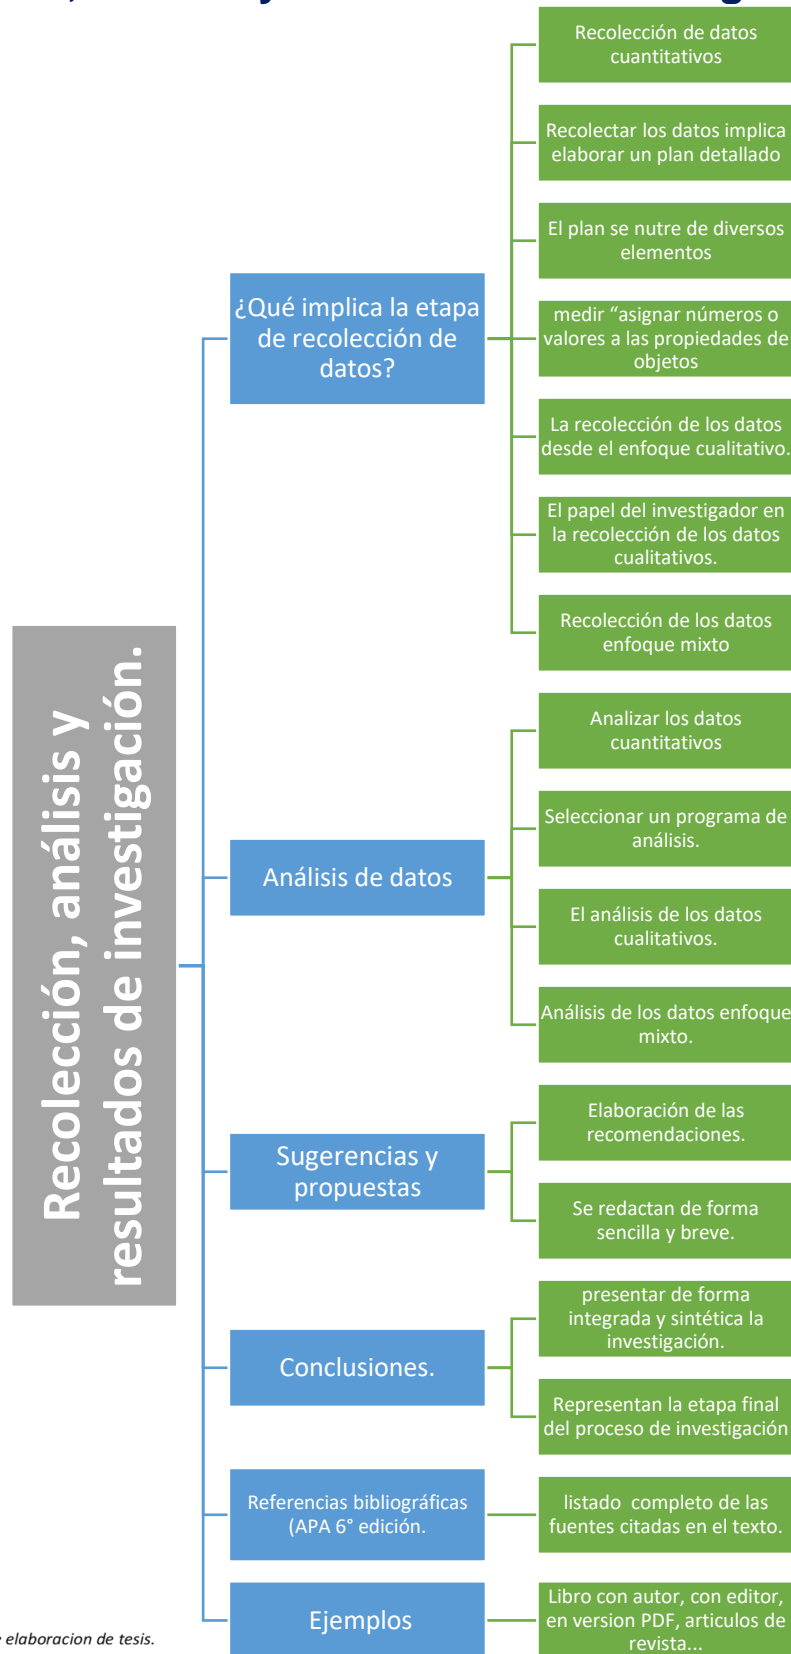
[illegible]

Recolección, análisis y resultados de investigación.

¿Qué implica la etapa de recolección de datos?

Recolección de datos cuantitativos

Recolectar los datos implica elaborar un plan detallado

El plan se nutre de diversos elementos

medir "asignar números o valores a las propiedades de objetos

La recolección de los datos desde el enfoque cualitativo.

El papel del investigador en la recolección de los datos cualitativos.

Recolección de los datos enfoque mixto

Análisis de datos

Analizar los datos cuantitativos

Seleccionar un programa de análisis.

El análisis de los datos cualitativos.

Análisis de los datos enfoque mixto.

Sugerencias y propuestas

Elaboración de las recomendaciones.

Se redactan de forma sencilla y breve.

Conclusiones.

presentar de forma integrada y sintética la investigación.

Representan la etapa final del proceso de investigación

Referencias bibliográficas (APA 6° edición.

listado completo de las fuentes citadas en el texto.

Ejemplos

Libro con autor, con editor, en version PDF, articulos de revista...

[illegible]e elaboracion de tesis.